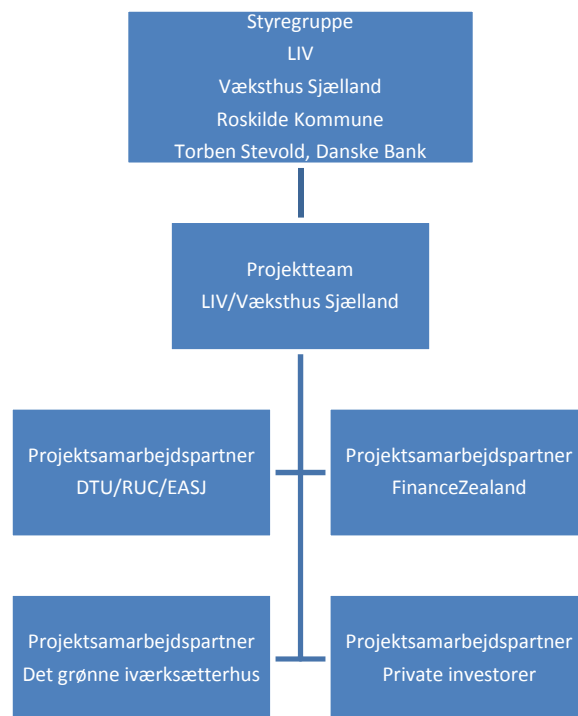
Styregruppe
LIV
Væksthus Sjælland
Roskilde Kommune
Torben Stevold, Danske Bank

Projektteam
LIV/Væksthus Sjælland

Projektsamarbejdspartner
DTU/RUC/EASJ

Projektsamarbejdspartner
FinanceZealand

Projektsamarbejdspartner
Det grønne iværksætterhus

Projektsamarbejdspartner
Private investorer